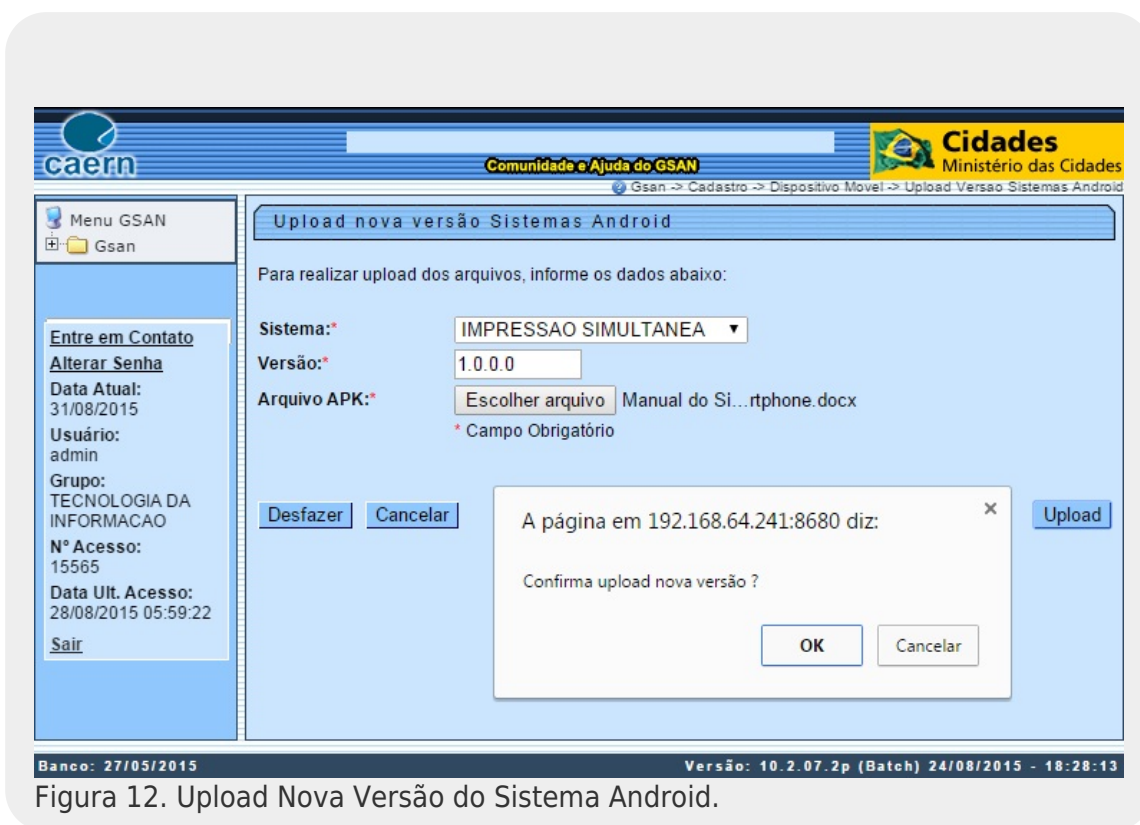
caern

Comunidade e Ajuda do GSAN

Cidades
Ministério das Cidades

Gsan -> Cadastro -> Dispositivo Movel -> Upload Versao Sistemas Android

Menu GSAN
Gsan

Entre em Contato
Alterar Senha
Data Atual:
31/08/2015
Usuário:
admin
Grupo:
TECNOLOGIA DA INFORMACAO
N° Acesso:
15565
Data Ult. Acesso:
28/08/2015 05:59:22
Sair

Upload nova versão Sistemas Android

Para realizar upload dos arquivos, informe os dados abaixo:

Sistema:* IMPRESSAO SIMULTANEA
Versão:* 1.0.0.0
Arquivo APK:* Escolher arquivo Manual do Si...rtphone.docx
* Campo Obrigatório

Desfazer Cancelar

Upload

A página em 192.168.64.241:8680 diz:

×

Confirma upload nova versão ?

OK Cancelar

Banco: 27/05/2015

Versão: 10.2.07.2p (Batch) 24/08/2015 - 18:28:13

Figura 12. Upload Nova Versão do Sistema Android.